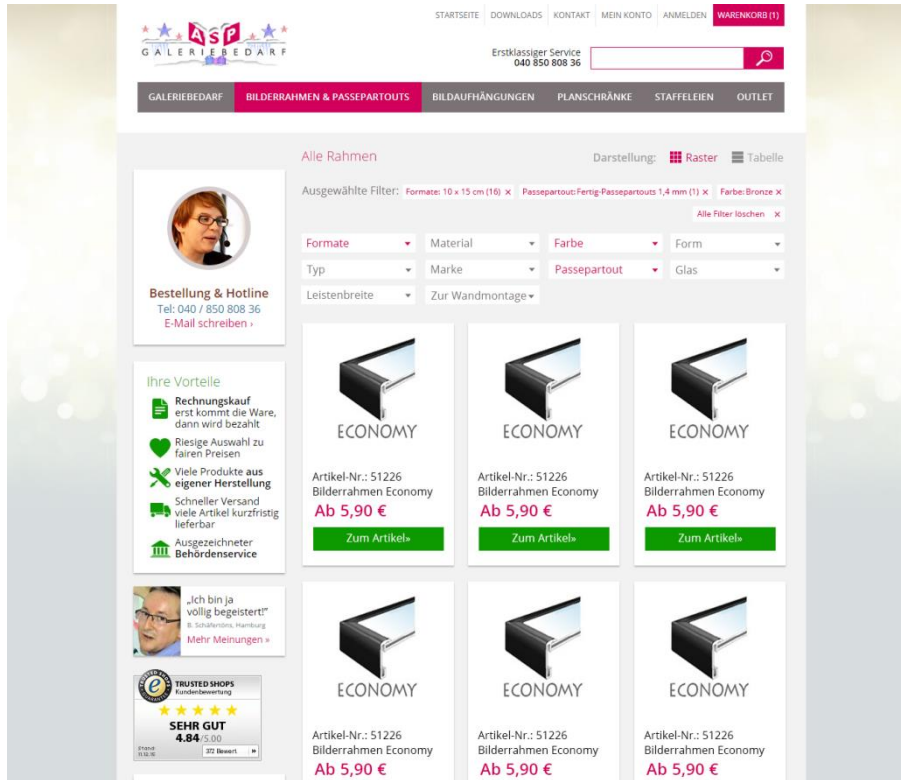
ASP GALERIEBEDARF

STARTSEITE DOWNLOADS KONTAKT MEIN KONTO ANMELDEN WARENKORB (1)

Erstklassiger Service
040 850 808 36

GALERIEBEDARF BILDERRAHMEN & PASSEPARTOUTS BILDAUFHÄNGUNGEN PLANSCHRÄNKE STAFFELEIEN OUTLET

Alle Rahmen

Darstellung: Raster Tabelle

Ausgewählte Filter: Formate: 10 x 15 cm (16) × Passepartout: Fertig-Passepartouts 1,4 mm (1) × Farbe: Bronze ×
Alle Filter löschen ×

Formate Material Farbe Form
Typ Marke Passepartout Glas
Leistenbreite Zur Wandmontage

Bestellung & Hotline
Tel: 040 / 850 808 36
E-Mail schreiben ›

Ihre Vorteile
Rechnungskauf erst kommt die Ware, dann wird bezahlt
Riesige Auswahl zu fairen Preisen
Viele Produkte aus eigener Herstellung
Schneller Versand viele Artikel kurzfristig lieferbar
Ausgezeichneter Behördenservice

„Ich bin ja völlig begeistert!"
B. Schäfersöns, Hamburg
Mehr Meinungen »

TRUSTED SHOPS
Kundenbewertung
SEHR GUT
4.84/5.00
Stand: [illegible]
372 Bewert

ECONOMY
Artikel-Nr.: 51226
Bilderrahmen Economy
Ab 5,90 €
Zum Artikel»

ECONOMY
Artikel-Nr.: 51226
Bilderrahmen Economy
Ab 5,90 €
Zum Artikel»

ECONOMY
Artikel-Nr.: 51226
Bilderrahmen Economy
Ab 5,90 €
Zum Artikel»

ECONOMY
Artikel-Nr.: 51226
Bilderrahmen Economy
Ab 5,90 €

ECONOMY
Artikel-Nr.: 51226
Bilderrahmen Economy
Ab 5,90 €

ECONOMY
Artikel-Nr.: 51226
Bilderrahmen Economy
Ab 5,90 €